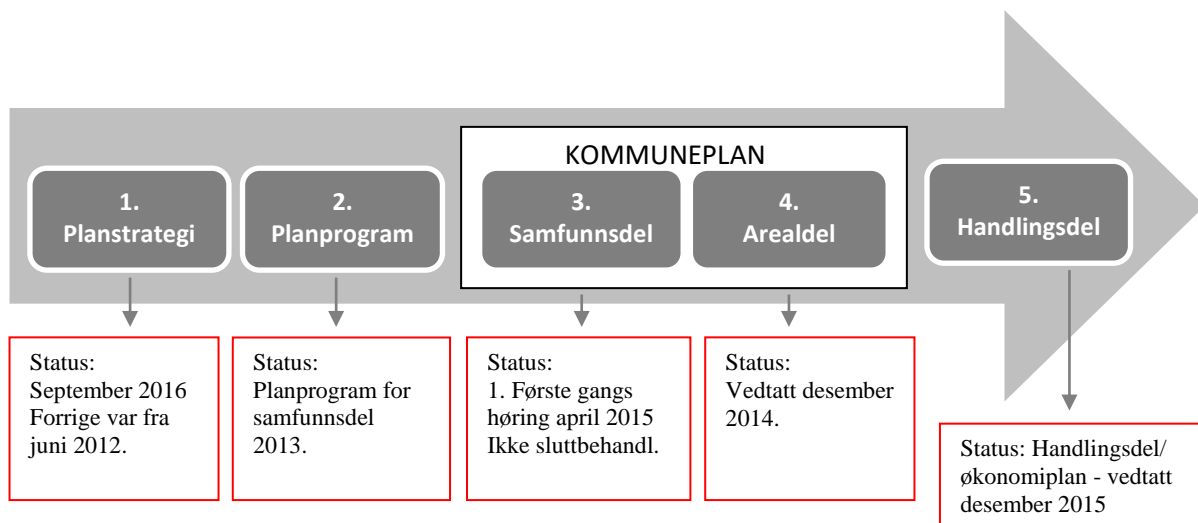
KOMMUNEPLAN

1. Planstrategi

2. Planprogram

3. Samfunnsdel

4. Arealdel

5. Handlingsdel

Status: September 2016 Forrige var fra juni 2012.

Status: Planprogram for samfunnsdel 2013.

Status: 1. Første gangs høring april 2015 Ikke sluttbehandl.

Status: Vedtatt desember 2014.

Status: Handlingsdel/ økonomiplan - vedtatt desember 2015